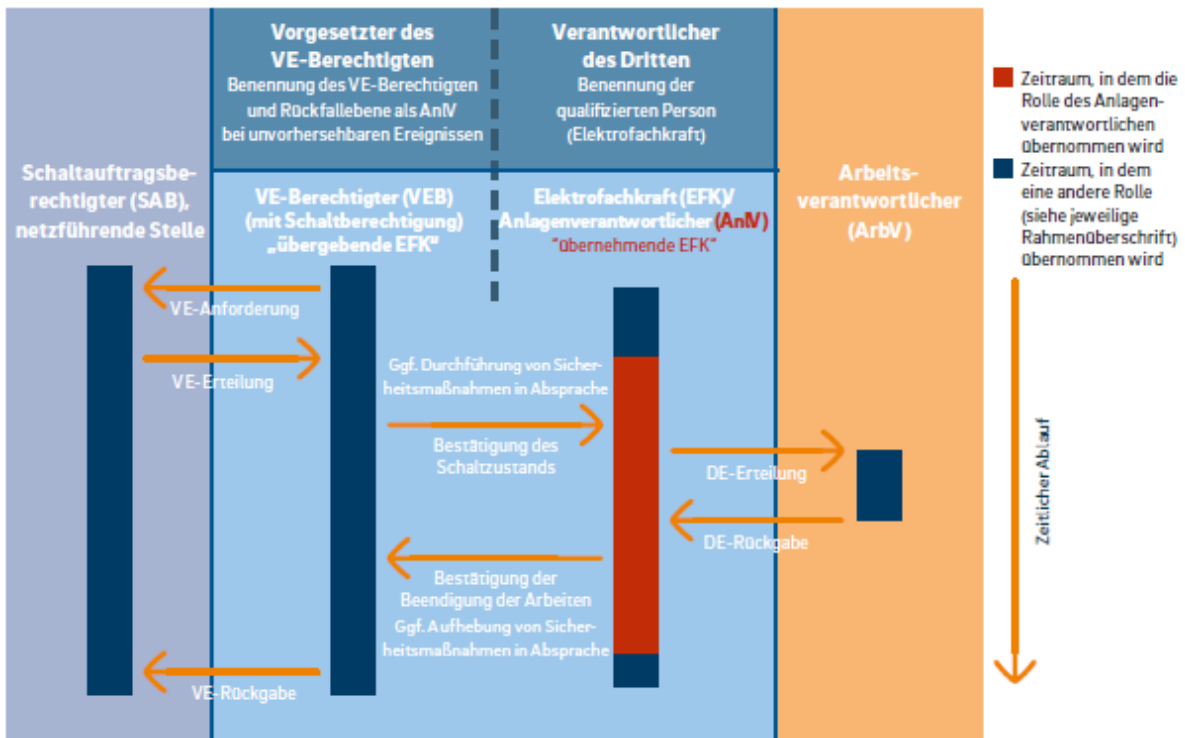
Vorgesetzter des VE-Berechtigten
Benennung des VE-Berechtigten und Rückfallebene als AnlV bei unvorhersehbaren Ereignissen

Verantwortlicher des Dritten
Benennung der qualifizierten Person (Elektrofachkraft)

Zeitraum, in dem die Rolle des Anlagenverantwortlichen übernommen wird

Zeitraum, in dem eine andere Rolle (siehe jeweilige Rahmenüberschrift) übernommen wird

Schaltauftragsberechtigter (SAB), netzführende Stelle

VE-Berechtigter (VEB) (mit Schaltberechtigung) „übergebende EFK"

Elektrofachkraft (EFK)/ Anlagenverantwortlicher (AnlV)
"übernehmende EFK"

Arbeitsverantwortlicher (ArbV)

VE-Anforderung

VE-Erteilung

Ggf. Durchführung von Sicherheitsmaßnahmen in Absprache

Bestätigung des Schaltzustands

DE-Erteilung

DE-Rückgabe

Bestätigung der Beendigung der Arbeiten
Ggf. Aufhebung von Sicherheitsmaßnahmen in Absprache

VE-Rückgabe

Zeitlicher Ablauf